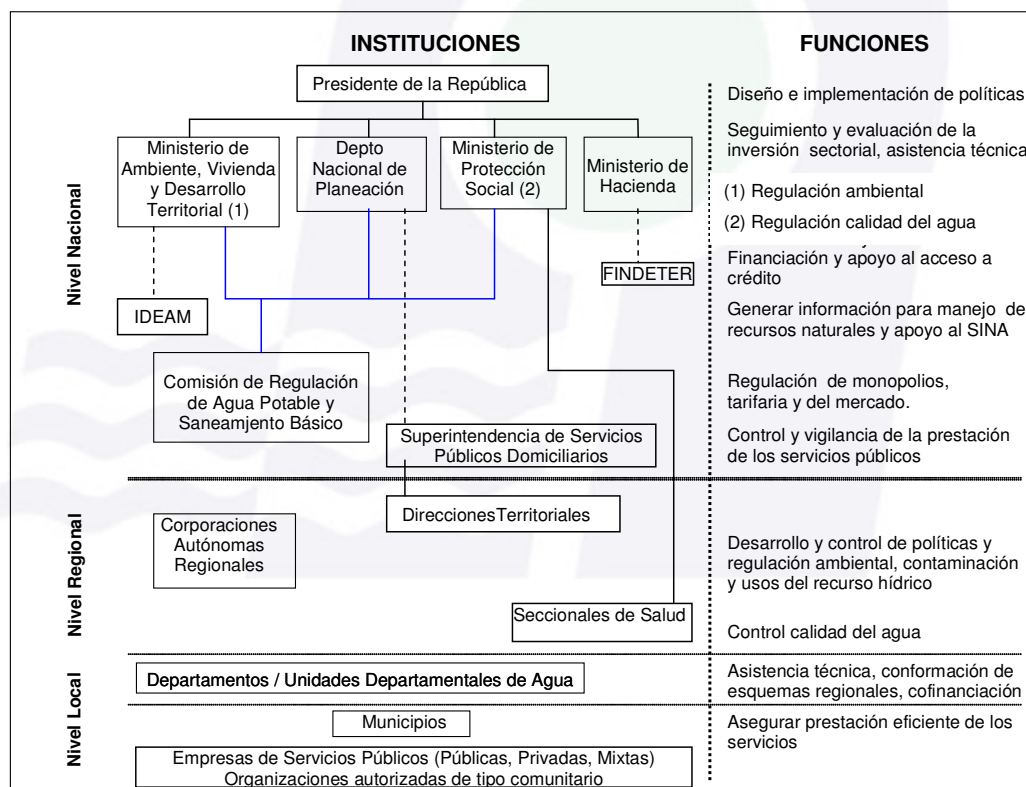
INSTITUCIONES

FUNCIONES

Presidente de la República

Diseño e implementación de políticas

Ministerio de Ambiente, Vivienda y Desarrollo Territorial (1)

Depto Nacional de Planeación

Ministerio de Protección Social (2)

Ministerio de Hacienda

Seguimiento y evaluación de la inversión sectorial, asistencia técnica

(1) Regulación ambiental

(2) Regulación calidad del agua

Nivel Nacional

FINDETER

Financiación y apoyo al acceso a crédito

IDEAM

Generar información para manejo de recursos naturales y apoyo al SINA

Comisión de Regulación de Agua Potable y Saneamjento Básico

Regulación de monopolios, tarifaria y del mercado.

Superintendencia de Servicios Públicos Domiciliarios

Control y vigilancia de la prestación de los servicios públicos

DireccionesTerritoriales

Nivel Regional

Corporaciones Autónomas Regionales

Desarrollo y control de políticas y regulación ambiental, contaminación y usos del recurso hídrico

Seccionales de Salud

Control calidad del agua

Nivel Local

Departamentos / Unidades Departamentales de Agua

Asistencia técnica, conformación de esquemas regionales, cofinanciación

Municipios

Asegurar prestación eficiente de los servicios

Empresas de Servicios Públicos (Públicas, Privadas, Mixtas) Organizaciones autorizadas de tipo comunitario